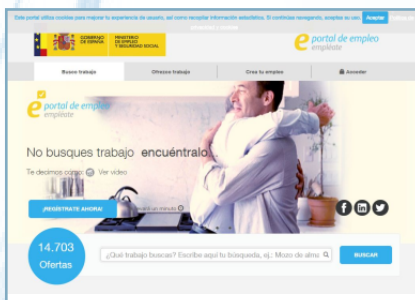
Este portal utiliza cookies para mejorar tu experiencia de usuario, así como recopilar información estadística. Si continúas navegando, aceptas su uso. Aceptar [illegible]

GOBIERNO DE ESPAÑA MINISTERIO DE EMPLEO Y SEGURIDAD SOCIAL

portal de empleo empléate

Busco trabajo | Ofrezco trabajo | Crea tu empleo | Acceder

portal de empleo empléate

No busques trabajo encuéntralo

Te decimos cómo Ver video

¡REGÍSTRATE AHORA! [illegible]

14.703 Ofertas

¿Qué trabajo buscas? Escribe aquí tu búsqueda, ej.: Mozo de alma

BUSCAR